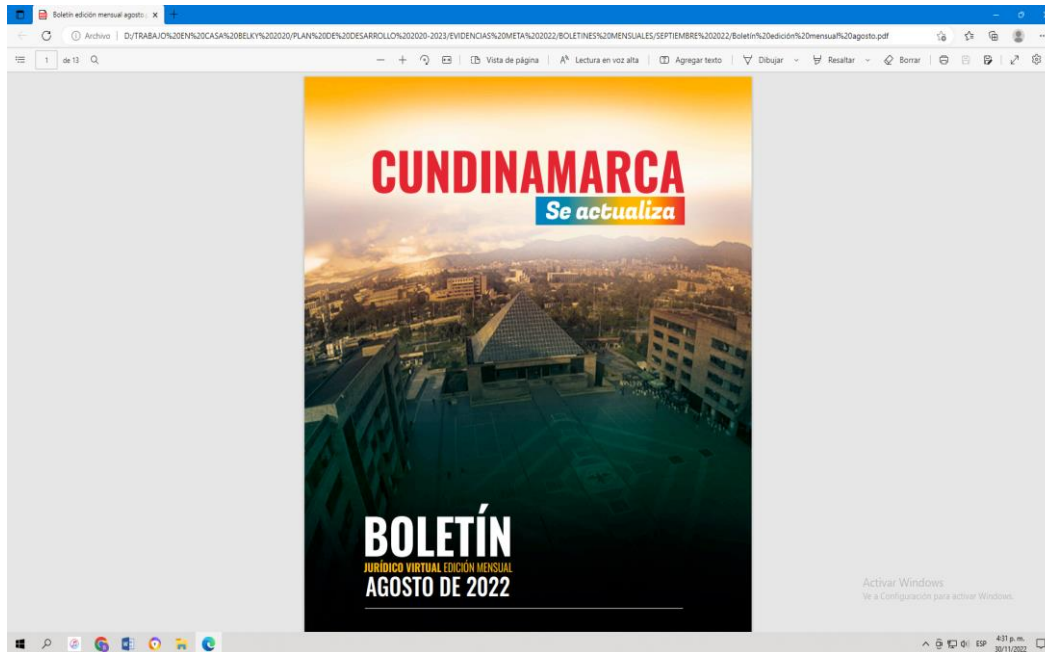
Boletín edición mensual agosto ×

Archivo | D:/TRABAJO%20EN%20CASA%20BELKY%202020/PLAN%20DE%20DESARROLLO%202020-2023/EVIDENCIAS%20META%202022/BOLETINES%20MENSUALES/SEPTIEMBRE%202022/Boletín%20edición%20mensual%20agosto.pdf

1 de 13

Vista de página | Lectura en voz alta | Agregar texto | Dibujar | Resaltar | Borrar

CUNDINAMARCA
Se actualiza

BOLETÍN
JURÍDICO VIRTUAL EDICIÓN MENSUAL
AGOSTO DE 2022

Activar Windows
Ve a Configuración para activar Windows.

ESP 4:31 p. m. 30/11/2022